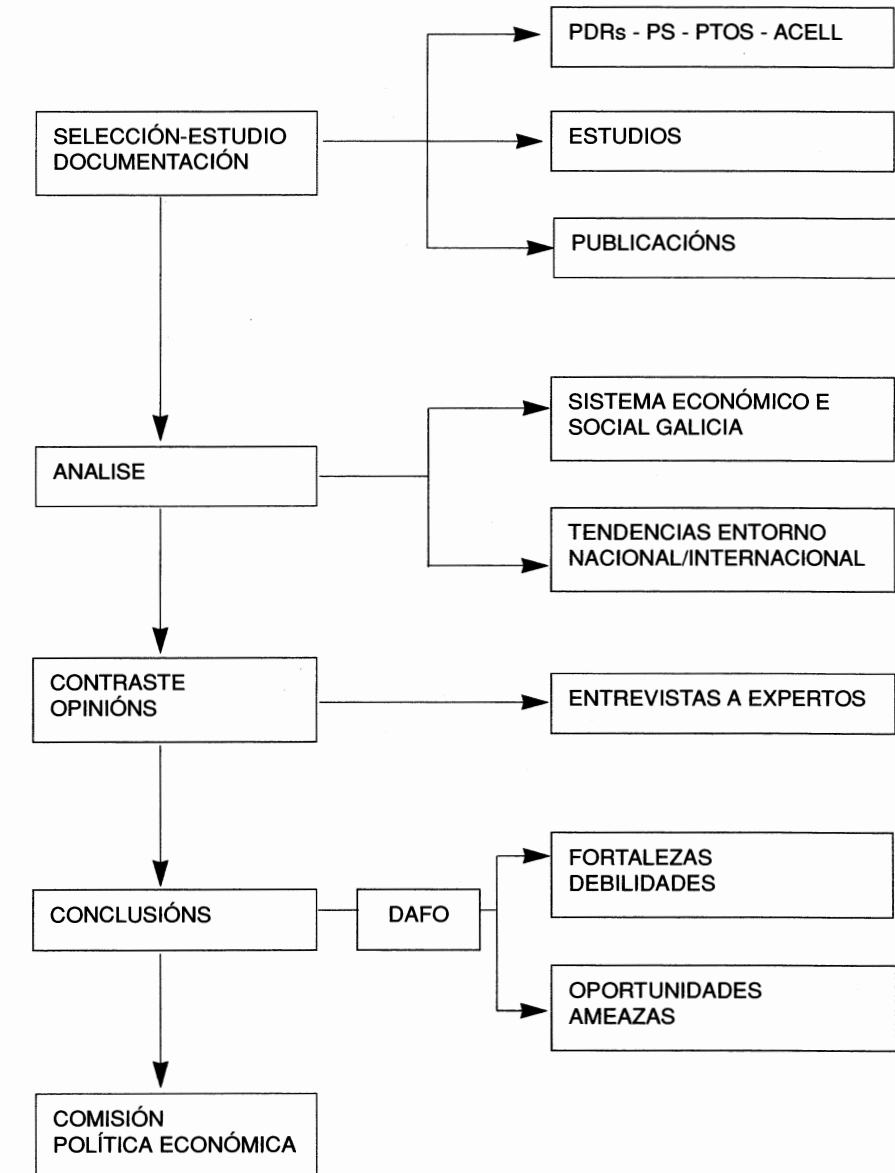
SELECCIÓN-ESTUDIO DOCUMENTACIÓN

PDRs - PS - PTOS - ACELL

ESTUDIOS

PUBLICACIÓNS

ANALISE

SISTEMA ECONÓMICO E SOCIAL GALICIA

TENDENCIAS ENTORNO NACIONAL/INTERNACIONAL

CONTRASTE OPINIÓNS

ENTREVISTAS A EXPERTOS

CONCLUSIÓNS

DAFO

FORTALEZAS DEBILIDADES

OPORTUNIDADES AMEAZAS

COMISIÓN POLÍTICA ECONÓMICA